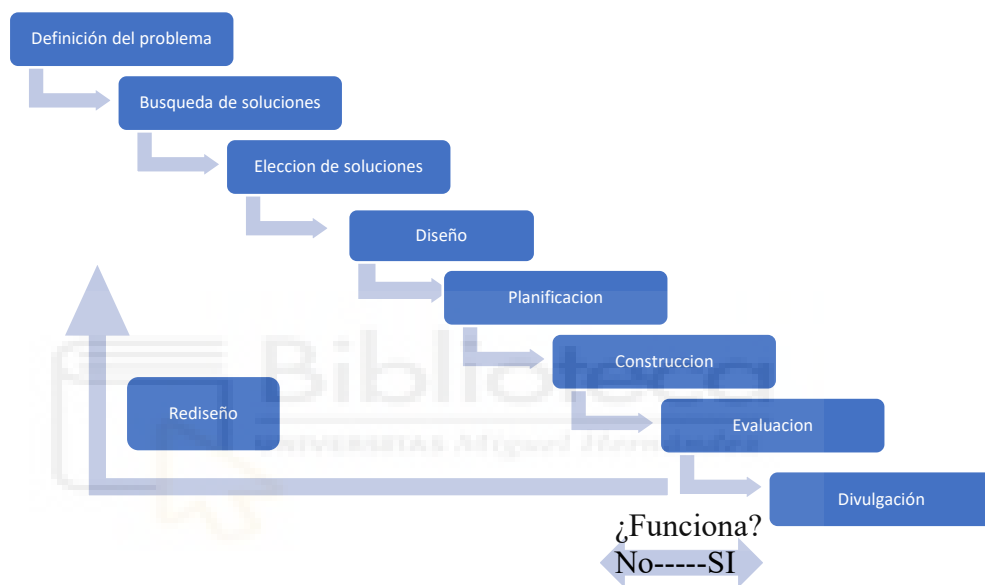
Definición del problema

Busqueda de soluciones

Eleccion de soluciones

Diseño

Planificacion

Construccion

Rediseño

Evaluacion

Divulgación

Biblioteca
UNIVERSITAS Miguel Hernández

¿Funciona?
No-----SI